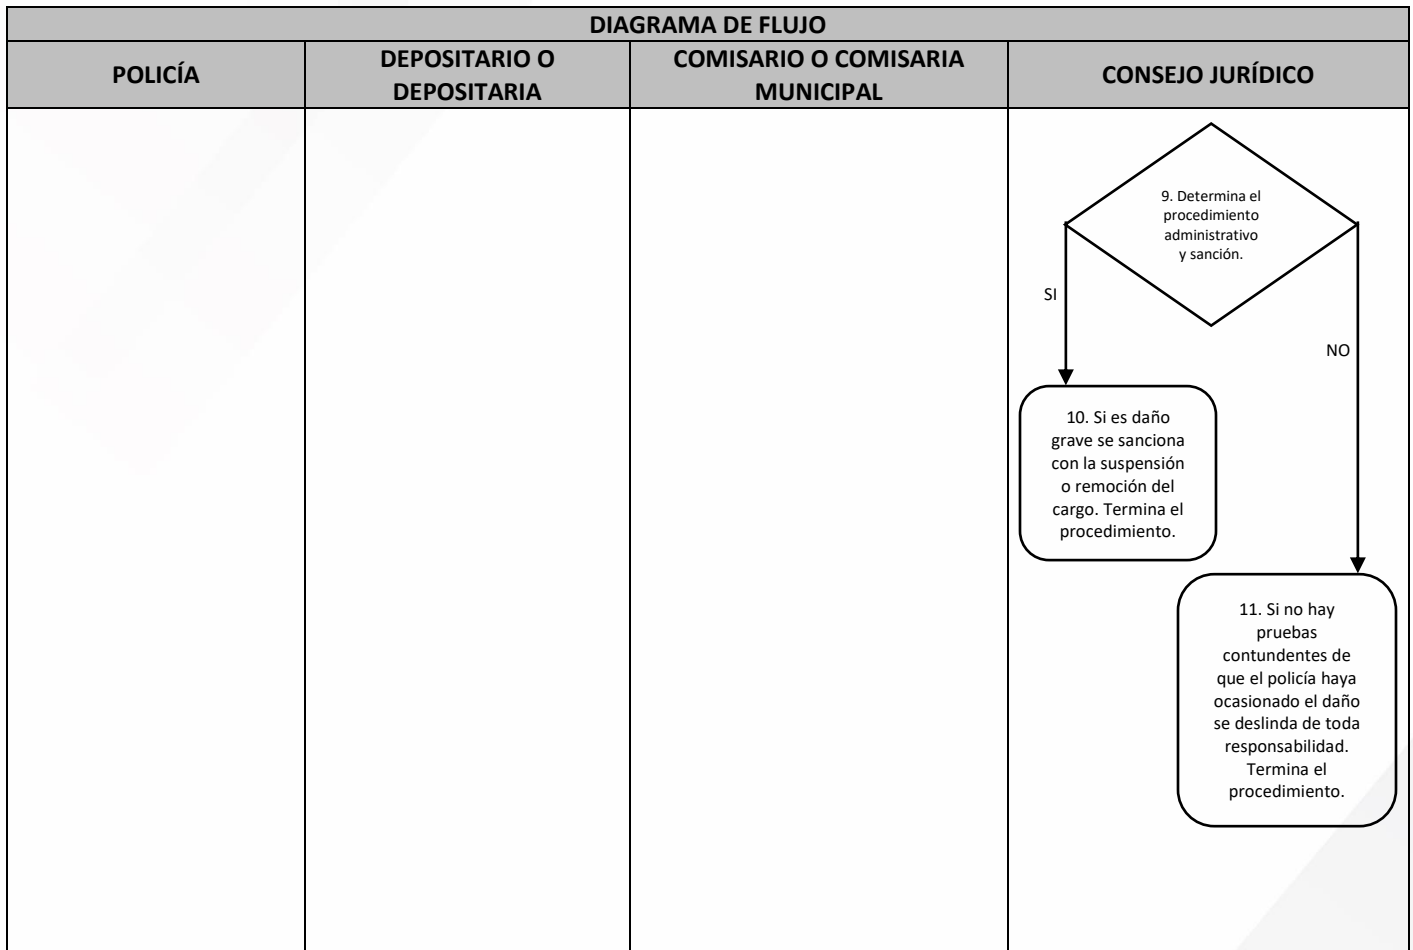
DIAGRAMA DE FLUJO

| POLICÍA | DEPOSITARIO O DEPOSITARIA | COMISARIO O COMISARIA MUNICIPAL | CONSEJO JURÍDICO |
|---|---|---|---|

9. Determina el procedimiento administrativo y sanción.

SI

NO

10. Si es daño grave se sanciona con la suspensión o remoción del cargo. Termina el procedimiento.

11. Si no hay pruebas contundentes de que el policía haya ocasionado el daño se deslinda de toda responsabilidad. Termina el procedimiento.